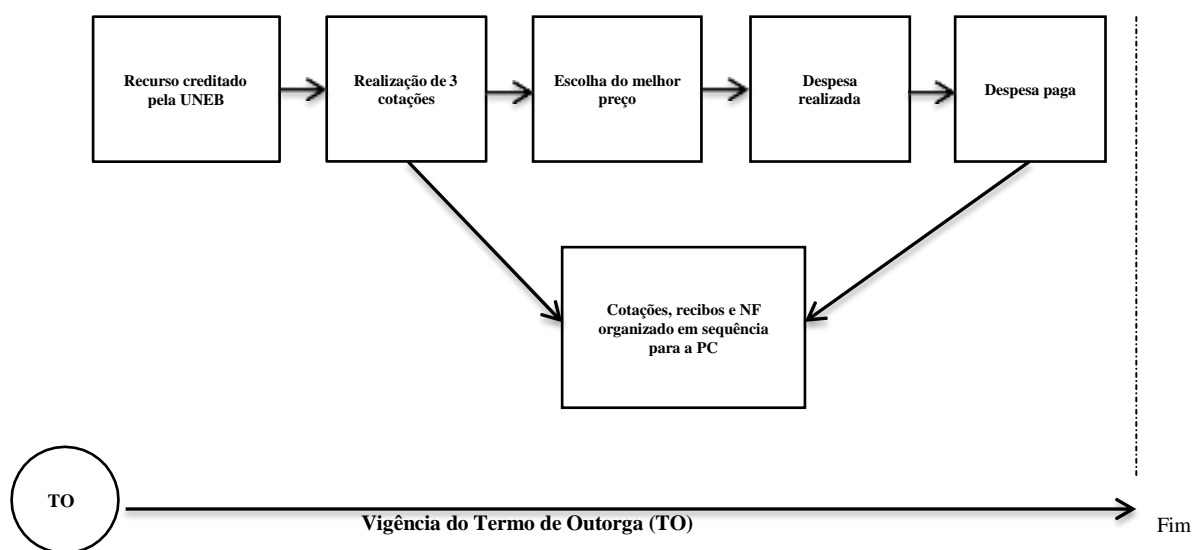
Recurso creditado pela UNEB

Realização de 3 cotações

Escolha do melhor preço

Despesa realizada

Despesa paga

Cotações, recibos e NF organizado em sequência para a PC

TO

Vigência do Termo de Outorga (TO)

Fim